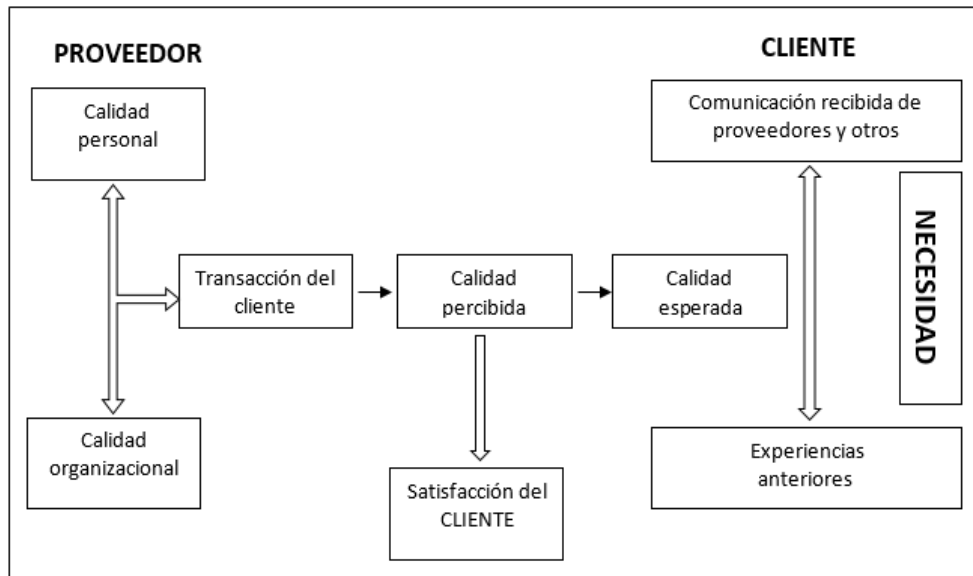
PROVEEDOR

CLIENTE

Calidad personal

Comunicación recibida de proveedores y otros

NECESIDAD

Transacción del cliente

Calidad percibida

Calidad esperada

Calidad organizacional

Experiencias anteriores

Satisfacción del CLIENTE